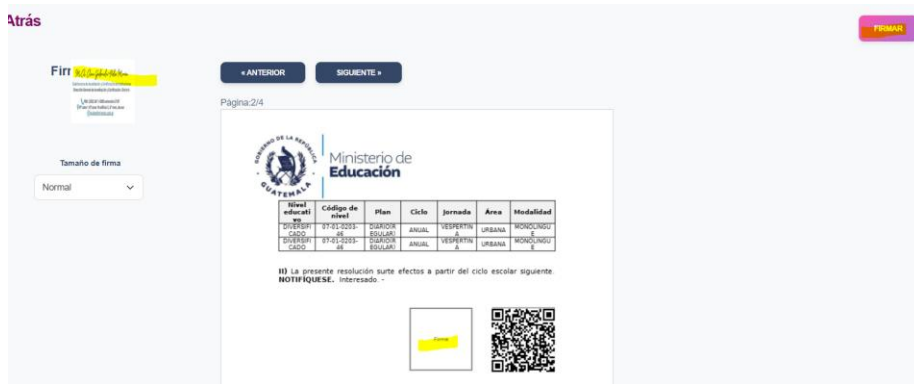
Atrás

FIRMAR

Fir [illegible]

Tamaño de firma

Normal

« ANTERIOR

SIGUIENTE »

Página:2/4

GOBIERNO DE LA REPÚBLICA
GUATEMALA

Ministerio de
Educación

| Nivel educativo | Código de nivel | Plan | Ciclo | Jornada | Area | Modalidad |
|---|---|---|---|---|---|---|
| DIVERSIFICADO | 07-01-0203-46 | DIARIO(REGULAR) | ANUAL | VESPERTINA | URBANA | MONOLINGUE |
| DIVERSIFICADO | 07-01-0203-46 | DIARIO(REGULAR) | ANUAL | VESPERTINA | URBANA | MONOLINGUE |

II) La presente resolución surte efectos a partir del ciclo escolar siguiente. NOTIFÍQUESE. Interesado. -

Firma